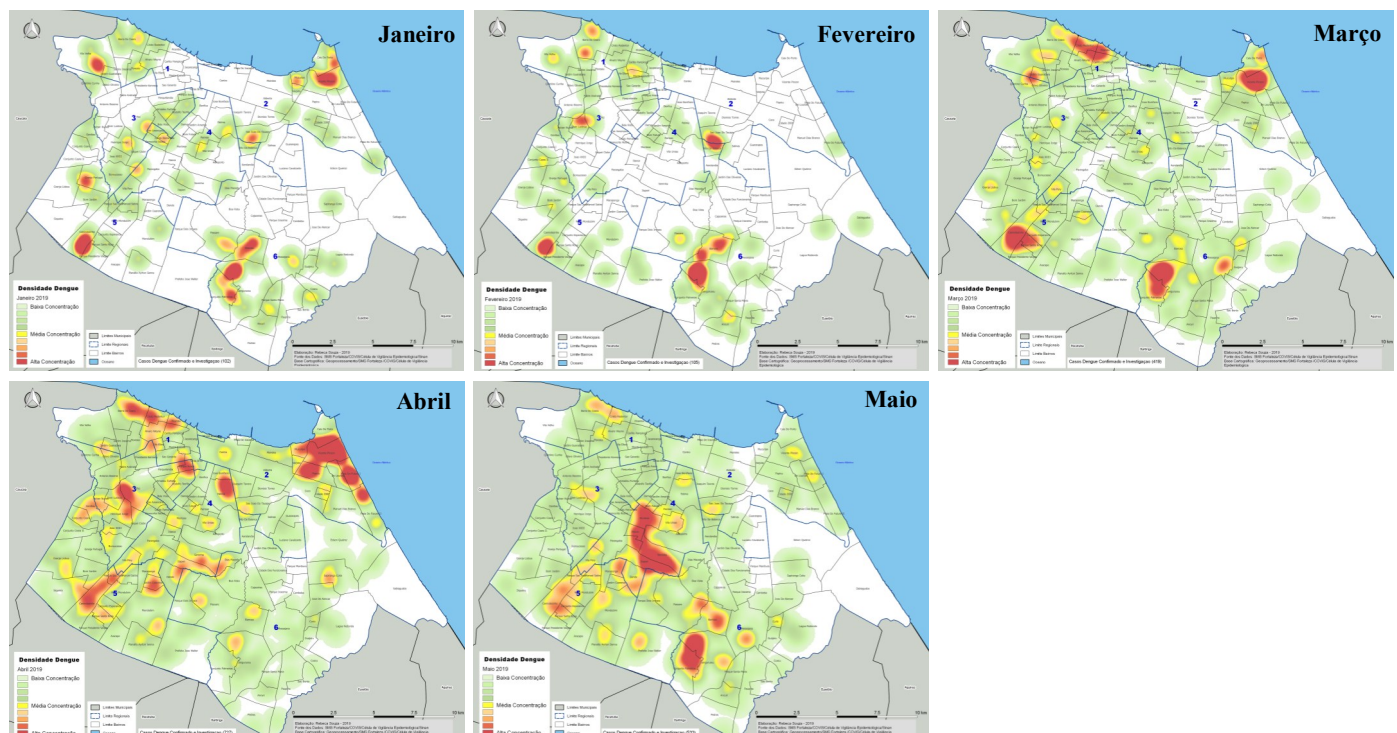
Janeiro

1
2
3
4
5
6

Densidade Dengue
Janeiro 2019
Baixa Concentração
Média Concentração
Alta Concentração

Limites Municipais
Limite Regionais
Limite Bairros
Oceano

Casos Dengue Confirmado e Investigação (102)

0 2,5 5 7,5 10 km

Fevereiro

1
2
3
4
5
6

Densidade Dengue
Fevereiro 2019
Baixa Concentração
Média Concentração
Alta Concentração

Limites Municipais
Limite Regionais
Limite Bairros
Oceano

Casos Dengue Confirmado e Investigação (105)

0 2,5 5 7,5 10 km

Março

1
2
3
4
5
6

Densidade Dengue
Março 2019
Baixa Concentração
Média Concentração
Alta Concentração

Limites Municipais
Limite Regionais
Limite Bairros
Oceano

Casos Dengue Confirmado e Investigação (419)

0 2,5 5 7,5 10 km

Abril

1
2
3
4
5
6

Densidade Dengue
Abril 2019
Baixa Concentração
Média Concentração
Alta Concentração

Limites Municipais
Limite Regionais
Limite Bairros
Oceano

Casos Dengue Confirmado e Investigação ([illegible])

0 2,5 5 7,5 10 km

Maio

1
2
3
4
5
6

Densidade Dengue
Maio 2019
Baixa Concentração
Média Concentração
Alta Concentração

Limites Municipais
Limite Regionais
Limite Bairros
Oceano

Casos Dengue Confirmado e Investigação ([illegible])

0 2,5 5 7,5 10 km